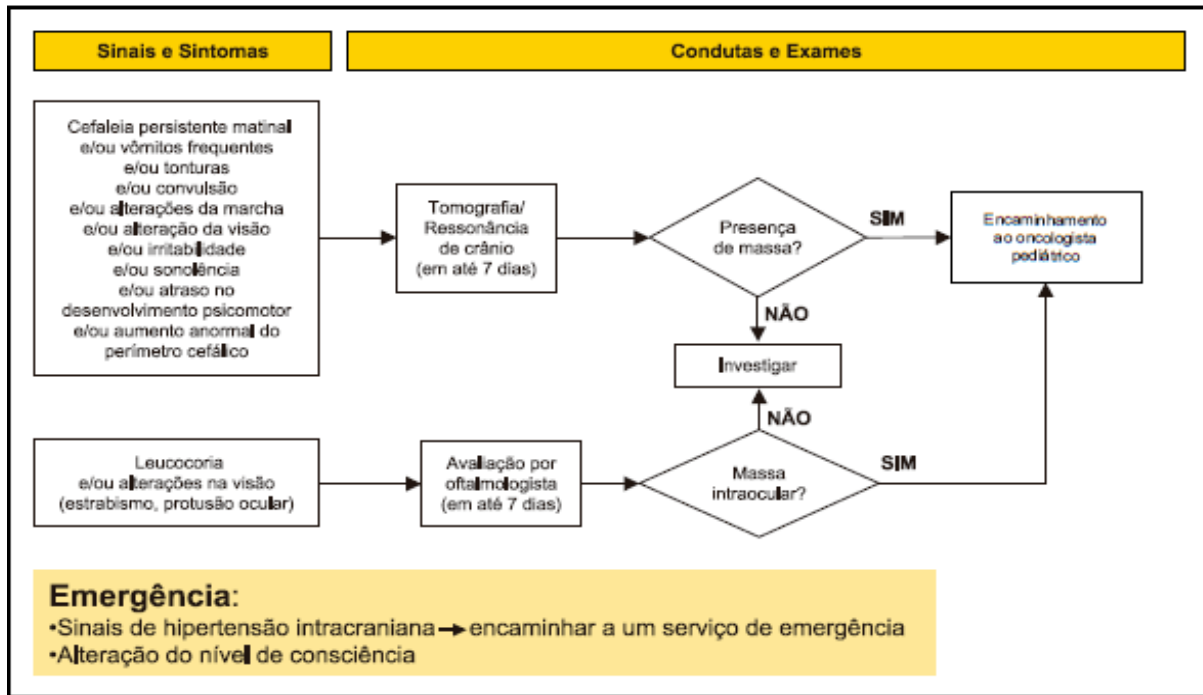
Sinais e Sintomas

Condutas e Exames

Cefaleia persistente matinal e/ou vômitos frequentes e/ou tonturas e/ou convulsão e/ou alterações da marcha e/ou alteração da visão e/ou irritabilidade e/ou sonolência e/ou atraso no desenvolvimento psicomotor e/ou aumento anormal do perímetro cefálico

Tomografia/ Ressonância de crânio (em até 7 dias)

Presença de massa?

SIM

Encaminhamento ao oncologista pediátrico

NÃO

Investigar

NÃO

Leucocoria e/ou alterações na visão (estrabismo, protusão ocular)

Avaliação por oftalmologista (em até 7 dias)

Massa intraocular?

SIM

Emergência:
•Sinais de hipertensão intracraniana → encaminhar a um serviço de emergência
•Alteração do nível de consciência